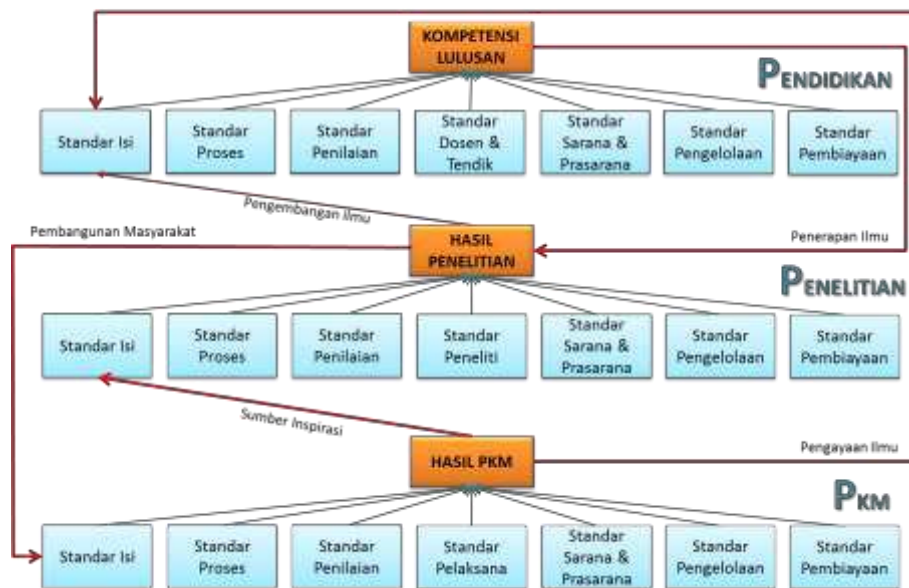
KOMPETENSI LULUSAN

PENDIDIKAN

Standar Isi

Standar Proses

Standar Penilaian

Standar Dosen & Tendik

Standar Sarana & Prasarana

Standar Pengelolaan

Standar Pembiayaan

Pengembangan Ilmu

Pembangunan Masyarakat

HASIL PENELITIAN

Penerapan Ilmu

PENELITIAN

Standar Isi

Standar Proses

Standar Penilaian

Standar Peneliti

Standar Sarana & Prasarana

Standar Pengelolaan

Standar Pembiayaan

Sumber Inspirasi

HASIL PKM

Pengayaan Ilmu

PKM

Standar Isi

Standar Proses

Standar Penilaian

Standar Pelaksana

Standar Sarana & Prasarana

Standar Pengelolaan

Standar Pembiayaan